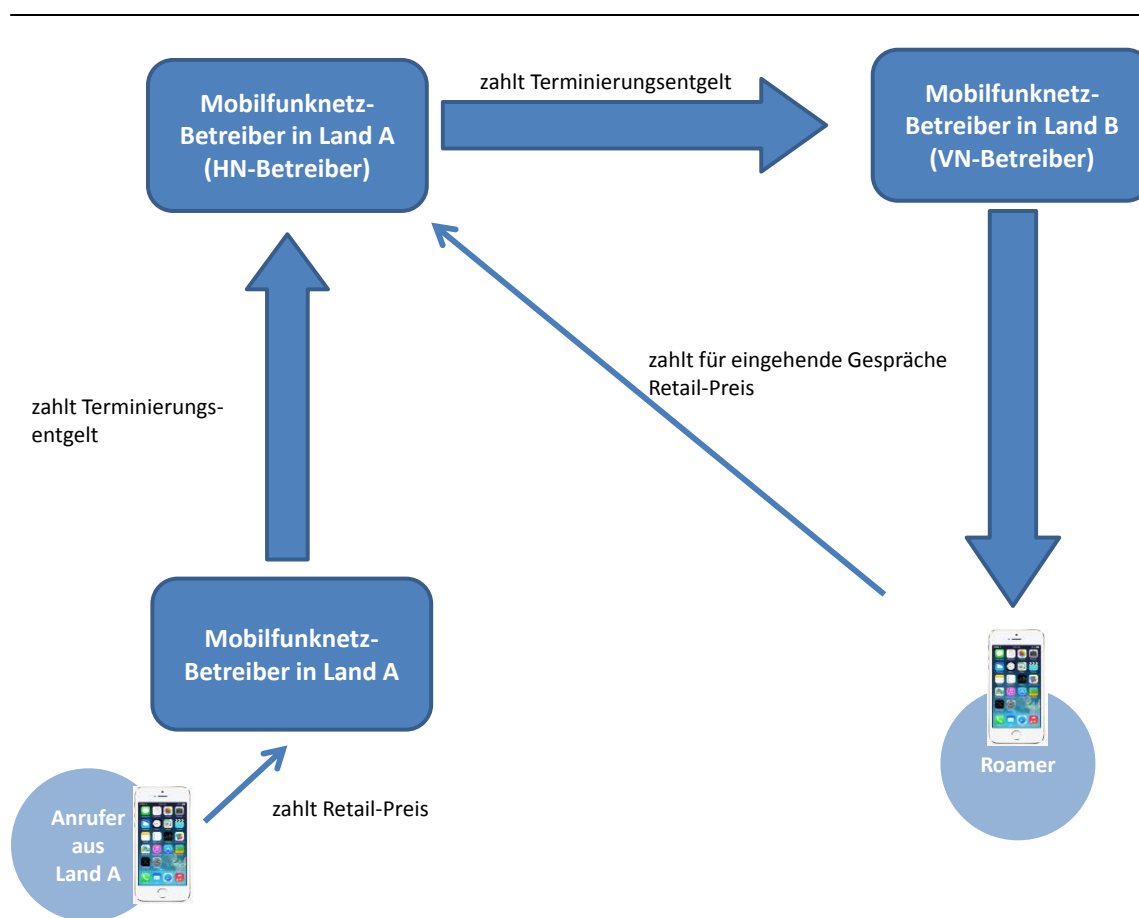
Mobilfunknetz-Betreiber in Land A (HN-Betreiber)

zahlt Terminierungsentgelt

Mobilfunknetz-Betreiber in Land B (VN-Betreiber)

zahlt für eingehende Gespräche Retail-Preis

zahlt Terminierungsentgelt

Mobilfunknetz-Betreiber in Land A

Roamer

Anrufer aus Land A

zahlt Retail-Preis